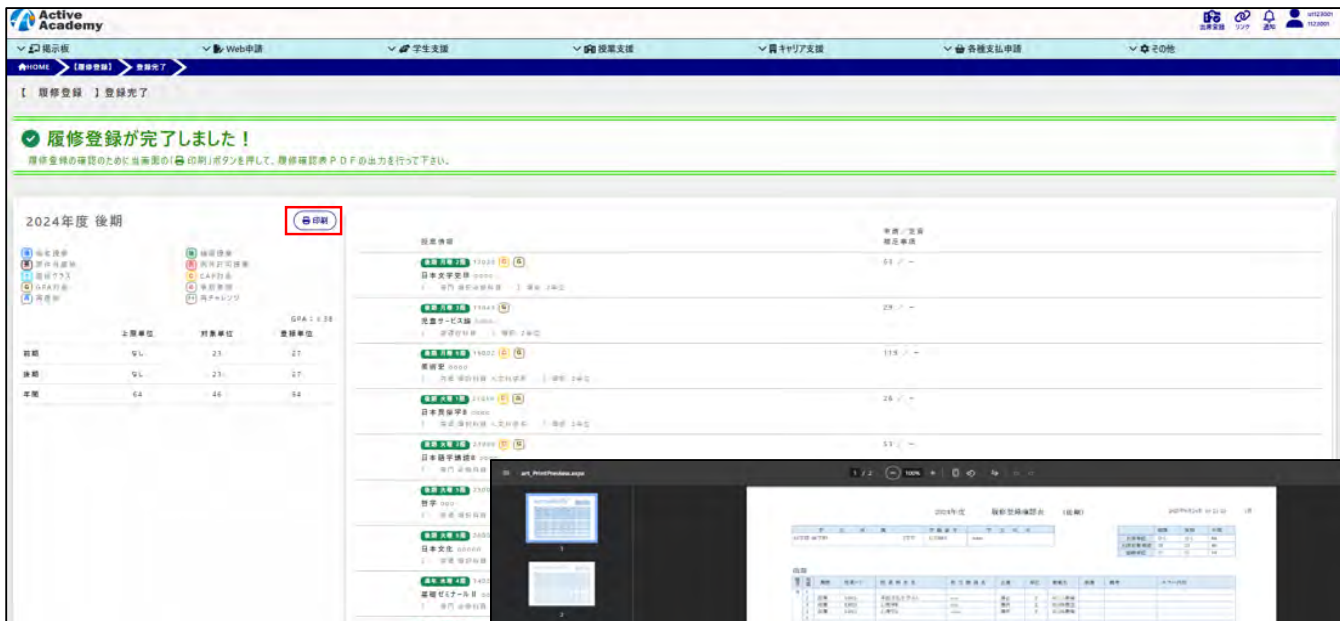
Active Academy

出席登録 リンク 通知

掲示板 Web申請 学生支援 授業支援 キャリア支援 各種支払申請 その他

HOME 【履修登録】 登録完了

【 履修登録 】登録完了

履修登録が完了しました！

履修登録の確認のために当画面の「印刷」ボタンを押して、履修確認表ＰＤＦの出力を行って下さい。

2024年度 後期

印刷

GPA：2.38

| | 上限単位 | 対象単位 | 登録単位 |
|---|---|---|---|
| 前期 | 9L | 23 | 27 |
| 後期 | 9L | 23 | 27 |
| 年間 | 64 | 46 | 54 |

授業情報

申請／定員
補足事項

日本文学史Ⅱ

児童サービス論

美術史

日本民俗学Ⅱ

日本語学講読Ⅱ

哲学

日本文化

基礎ゼミナールⅡ

art_PrintPreview.aspx

1 / 2 100%

2024年度 履修登録確認表 (後期)

前期

1

2